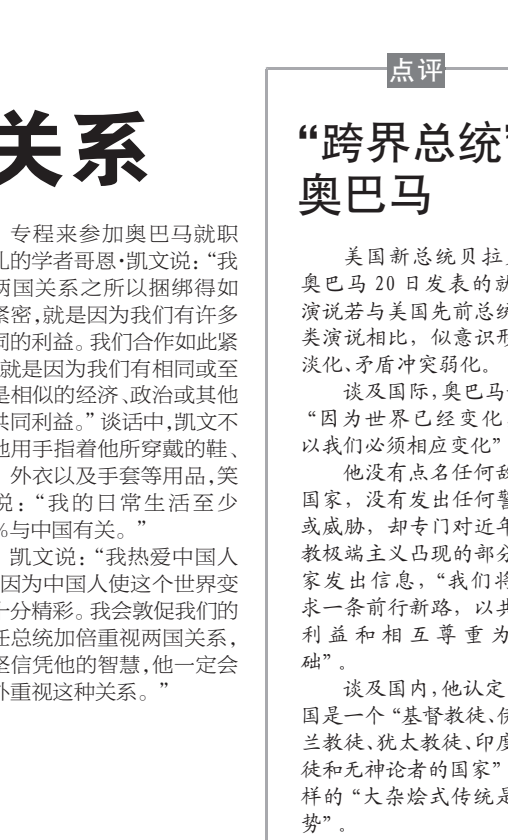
关系

专程来参加奥巴马就职礼的学者哥恩·凯文说："我两国关系之所以捆绑得如紧密，就是因为我们有许多同的利益。我们合作如此紧就是因为我们有相同或至是相似的经济、政治或其他共同利益。"谈话中，凯文不地用手指着他所穿戴的鞋、外衣以及手套等用品，笑说："我的日常生活至少%与中国有关。"

凯文说："我热爱中国人因为中国人使这个世界变十分精彩。我会敦促我们的任总统加倍重视两国关系，坚信凭他的智慧，他一定会外重视这种关系。"

点评

"跨界总统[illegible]奥巴马

美国新总统贝拉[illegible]奥巴马20日发表的就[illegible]演说若与美国先前总统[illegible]类演说相比，似意识形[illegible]淡化、矛盾冲突弱化。

谈及国际，奥巴马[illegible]"因为世界已经变化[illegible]以我们必须相应变化"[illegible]

他没有点名任何敌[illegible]国家，没有发出任何警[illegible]或威胁，却专门对近年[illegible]教极端主义凸现的部分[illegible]家发出信息，"我们将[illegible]求一条前行新路，以共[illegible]利益和相互尊重为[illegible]础"。

谈及国内，他认定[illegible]国是一个"基督教徒、伊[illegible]兰教徒、犹太教徒、印度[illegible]徒和无神论者的国家"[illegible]样的"大杂烩式传统是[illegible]势"。